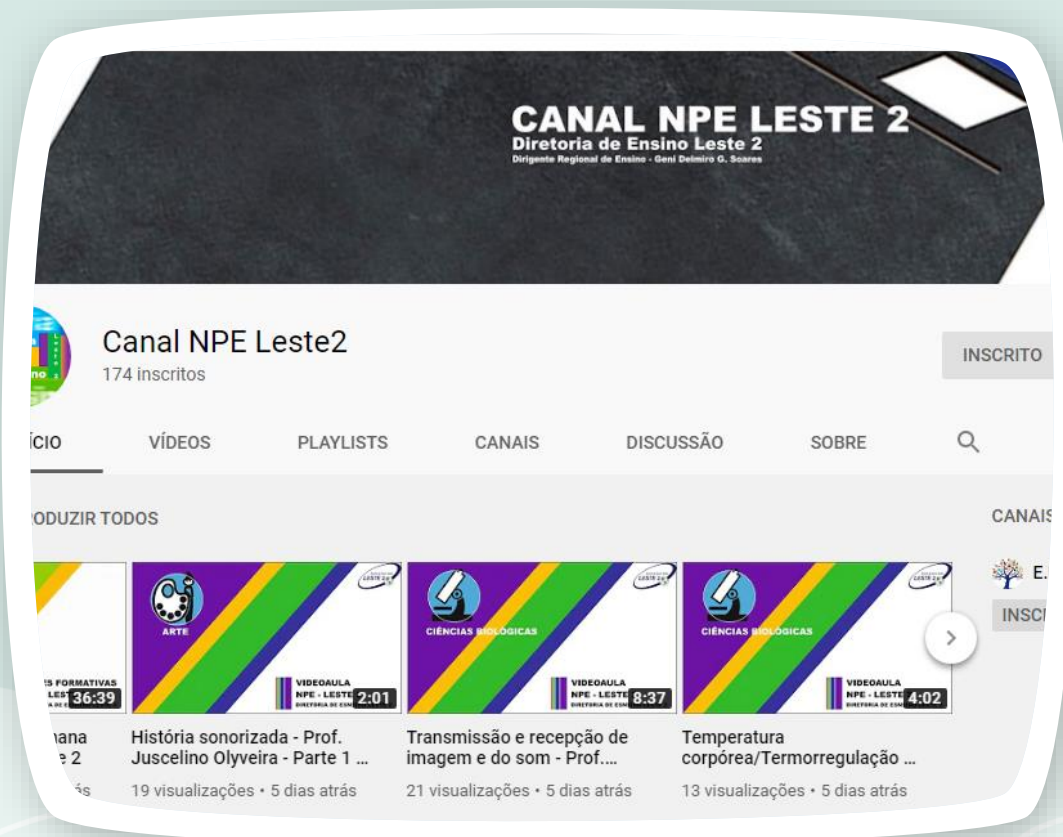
CANAL NPE LESTE 2
Diretoria de Ensino Leste 2
Dirigente Regional de Ensino - Geni Delmiro G. Soares

no

Canal NPE Leste2
174 inscritos

INSCRITO

ÍCIO VÍDEOS PLAYLISTS CANAIS DISCUSSÃO SOBRE

ODUZIR TODOS

CANAIS

E.

INSC

S FORMATIVAS LEST 36:39
nana
2
ás

ARTE
VIDEOAULA NPE - LESTE 2:01
História sonorizada - Prof. Juscelino Olyveira - Parte 1 ...
19 visualizações • 5 dias atrás

CIÊNCIAS BIOLÓGICAS
VIDEOAULA NPE - LESTE 8:37
Transmissão e recepção de imagem e do som - Prof....
21 visualizações • 5 dias atrás

CIÊNCIAS BIOLÓGICAS
VIDEOAULA NPE - LESTE 4:02
Temperatura corpórea/Termorregulação ...
13 visualizações • 5 dias atrás